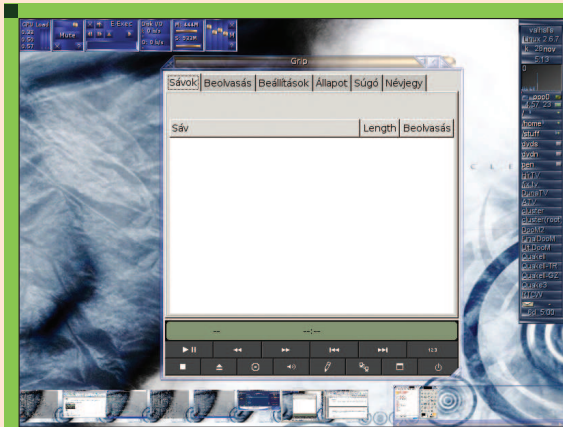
Grip

Sávok Beolvasás Beállítások Állapot Súgó Névjegy

| Sáv | Length | Beolvasás |
|---|---|---|

-- --:--

123

Mute

valhalla
Linux 2.6.7
k. 28 nov
5:13

home
stuff
dvds
dvdh
ben
HirTV
Duna TV
ATV
slaster
slaster root
DoomZ
PrBoom
Quake1
Quake2
Quake3
NEW
Ed 5:00